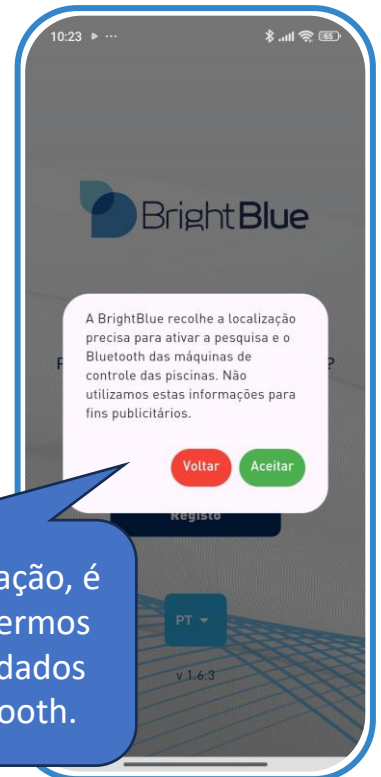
10:23 ▸ ···

65

BrightBlue

A BrightBlue recolhe a localização precisa para ativar a pesquisa e o Bluetooth das máquinas de controle das piscinas. Não utilizamos estas informações para fins publicitários.

Voltar

Aceitar

F

?

Registo

PT

v.1.6.3

ação, é
ermos
dados
ooth.